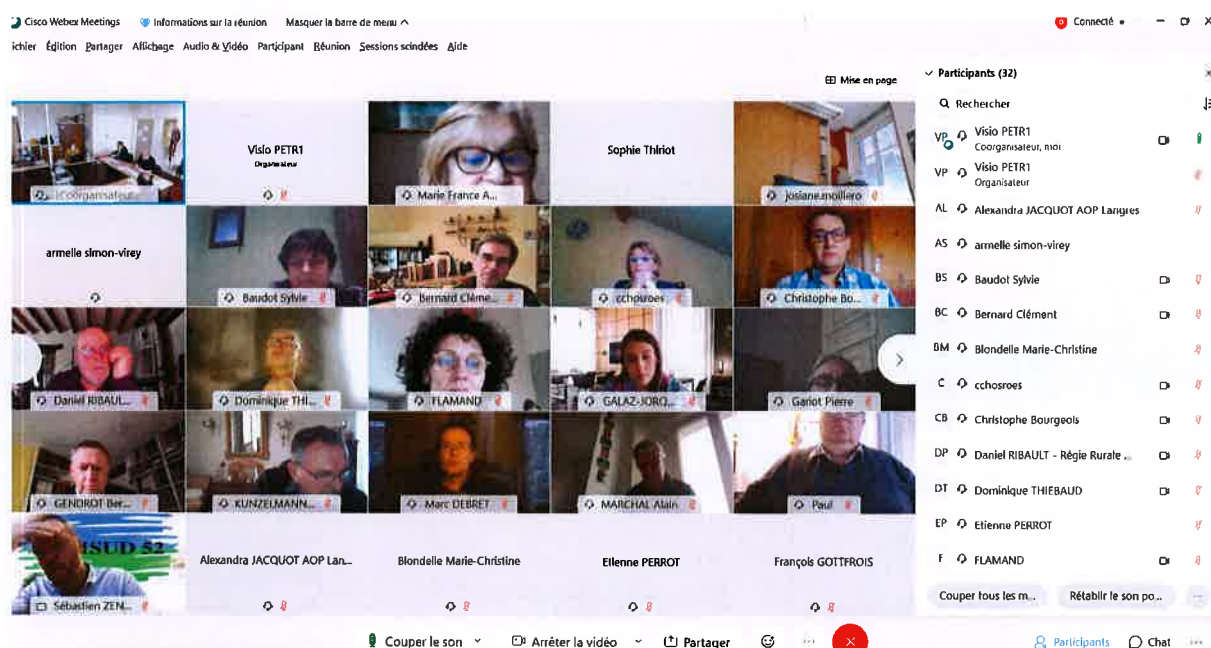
Cisco Webex Meetings   Informations sur la réunion   Masquer la barre de menu ^   Connecté

ichier Édition Partager Affichage Audio & Vidéo Participant Réunion Sessions scindées Aide

Mise en page

Coorganisateur

Visio PETR1
Organisateur

Marie France A...

Sophie Thiriot

josiane.moillero

armelle simon-virey

Baudot Sylvie

Bernard Clém...

cchosroes

Christophe Bo...

Daniel RIBAUL...

Dominique THI...

FLAMAND

GALAZ-JORQ...

Gariot Pierre

GENDROT Ber...

KUNZELMANN...

Marc DEBRET

MARCHAL Alain

Paul

SUD 52

Sébastien ZEN...

Alexandra JACQUOT AOP Lan...

Blondelle Marie-Christine

Etienne PERROT

François GOTTFROIS

Participants (32)

Rechercher

VP Visio PETR1
Coorganisateur, moi

VP Visio PETR1
Organisateur

AL Alexandra JACQUOT AOP Langres

AS armelle simon-virey

BS Baudot Sylvie

BC Bernard Clément

BM Blondelle Marie-Christine

C cchosroes

CB Christophe Bourgeois

DP Daniel RIBAULT - Régie Rurale ...

DT Dominique THIEBAUD

EP Etienne PERROT

F FLAMAND

Couper tous les m...   Rétablir le son po...

Couper le son   Arrêter la vidéo   Partager   Participants   Chat